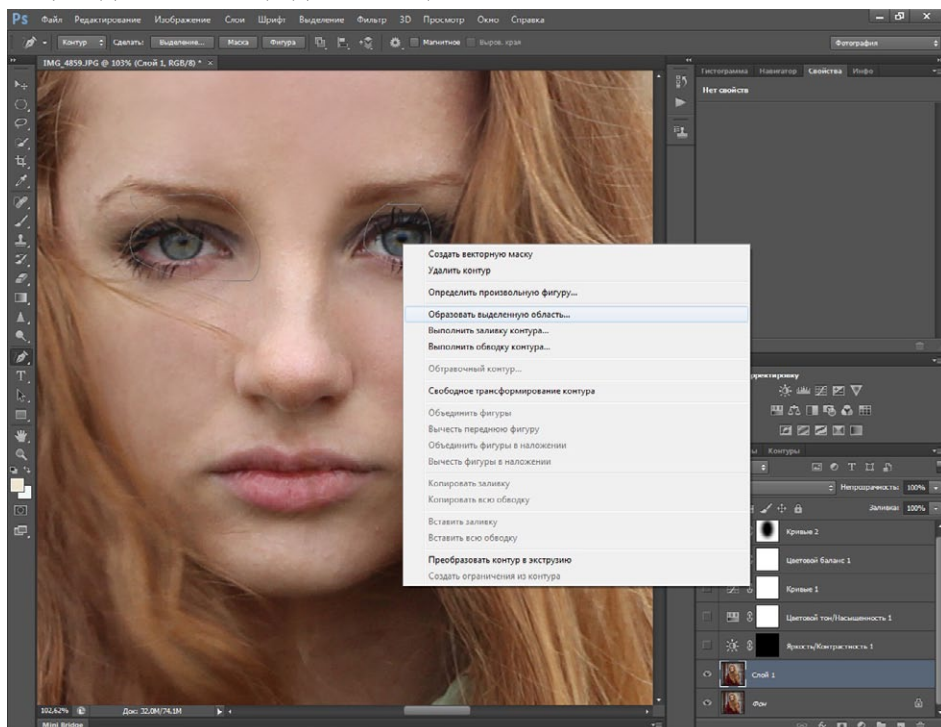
Ps Файл Редактирование Изображение Слои Шрифт Выделение Фильтр 3D Просмотр Окно Справка

Контур Сделать: Выделение... Маска Фигура Магнитное Выров. края Фотография

IMG_4859.JPG @ 103% (Слой 1, RGB/8) * ×

Гистограмма Навигатор Свойства Инфо

Нет свойств

Создать векторную маску
Удалить контур
Определить произвольную фигуру...
Образовать выделенную область...
Выполнить заливку контура...
Выполнить обводку контура...
Обтравочный контур...
Свободное трансформирование контура
Объединить фигуры
Вычесть переднюю фигуру
Объединить фигуры в наложении
Вычесть фигуры в наложении
Копировать заливку
Копировать всю обводку
Вставить заливку
Вставить всю обводку
Преобразовать контур в экструзию
Создать ограничения из контура

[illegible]рректировку

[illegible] Контуры

Непрозрачность: 100%

Заливка: 100%

Кривые 2
Цветовой баланс 1
Кривые 1
Цветовой тон/Насыщенность 1
Яркость/Контрастность 1
Слой 1
Фон

102,62% Док: 32,0M/74,1M

Mini Bridge